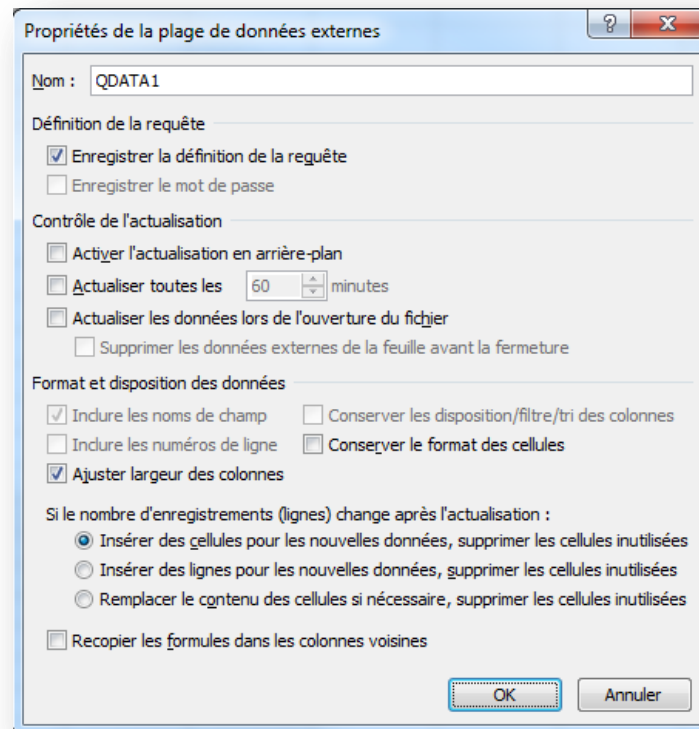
Propriétés de la plage de données externes

?

X

Nom : QDATA1

Définition de la requête

Enregistrer la définition de la requête

Enregistrer le mot de passe

Contrôle de l'actualisation

Activer l'actualisation en arrière-plan

Actualiser toutes les 60 minutes

Actualiser les données lors de l'ouverture du fichier

Supprimer les données externes de la feuille avant la fermeture

Format et disposition des données

Inclure les noms de champ

Conserver les disposition/filtre/tri des colonnes

Inclure les numéros de ligne

Conserver le format des cellules

Ajuster largeur des colonnes

Si le nombre d'enregistrements (lignes) change après l'actualisation :

Insérer des cellules pour les nouvelles données, supprimer les cellules inutilisées

Insérer des lignes pour les nouvelles données, supprimer les cellules inutilisées

Remplacer le contenu des cellules si nécessaire, supprimer les cellules inutilisées

Recopier les formules dans les colonnes voisines

OK

Annuler